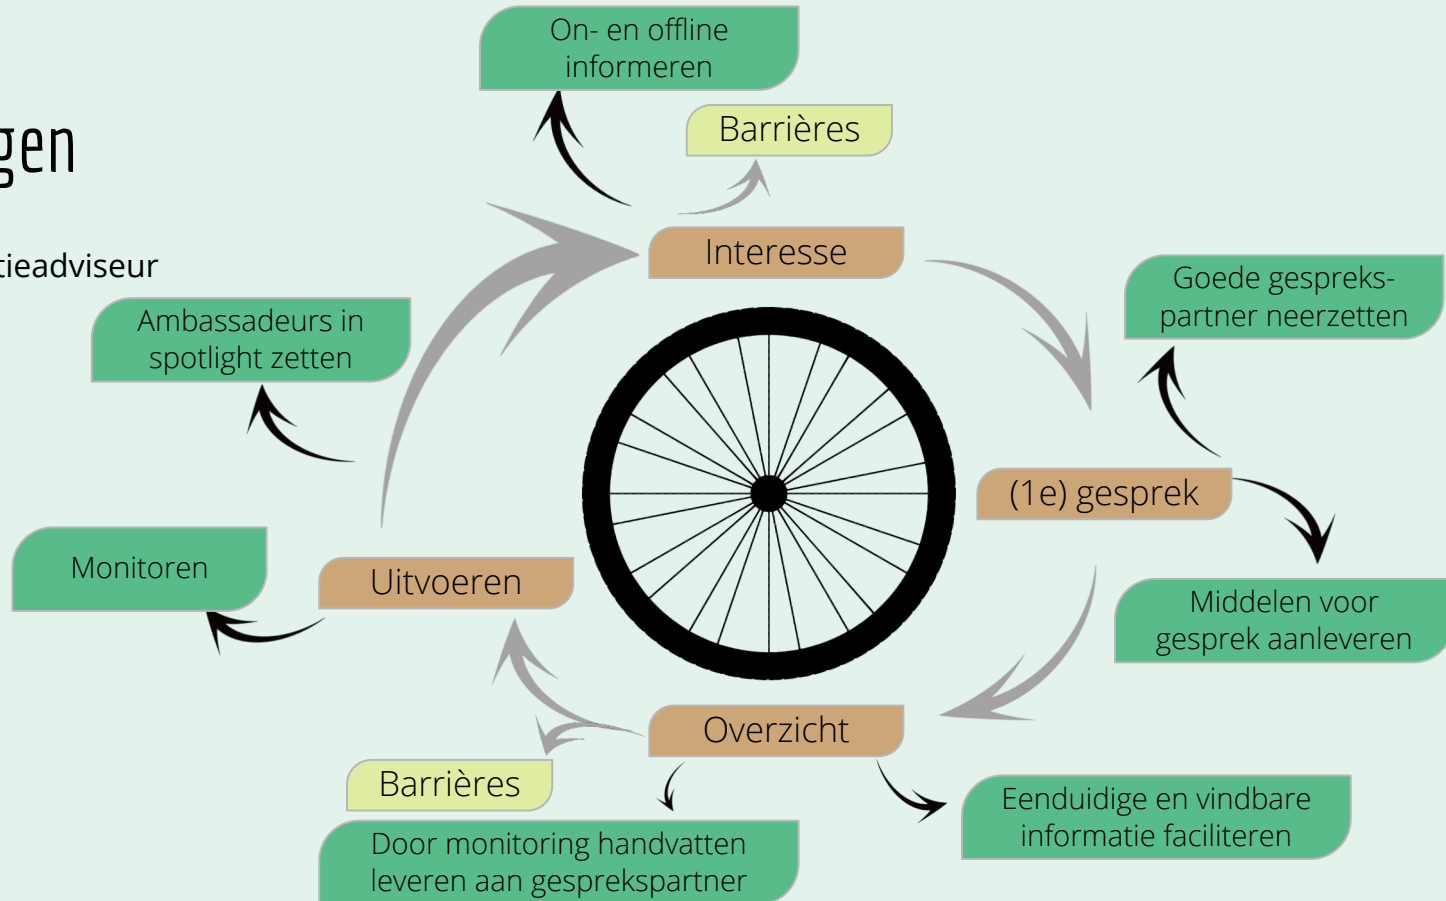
gen

tieadviseur

On- en offline informeren

Barrières

Interesse

Goede gespreks-partner neerzetten

Ambassadeurs in spotlight zetten

(1e) gesprek

Middelen voor gesprek aanleveren

Monitoren

Uitvoeren

Overzicht

Barrières

Eenduidige en vindbare informatie faciliteren

Door monitoring handvatten leveren aan gesprekspartner